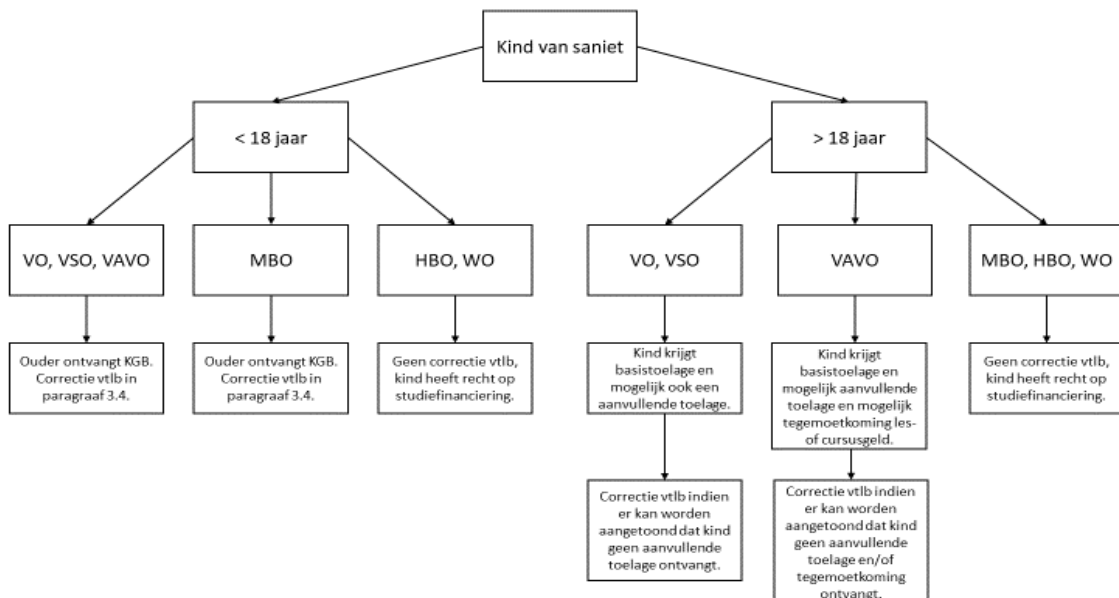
Kind van saniet

< 18 jaar

> 18 jaar

VO, VSO, VAVO

MBO

HBO, WO

VO, VSO

VAVO

MBO, HBO, WO

Ouder ontvangt KGB. Correctie vtlb in paragraaf 3.4.

Ouder ontvangt KGB. Correctie vtlb in paragraaf 3.4.

Geen correctie vtlb, kind heeft recht op studiefinanciering.

Kind krijgt basistoelage en mogelijk ook een aanvullende toelage.

Correctie vtlb indien er kan worden aangetoond dat kind geen aanvullende toelage ontvangt.

Kind krijgt basistoelage en mogelijk aanvullende toelage en mogelijk tegemoetkoming les- of cursusgeld.

Correctie vtlb indien er kan worden aangetoond dat kind geen aanvullende toelage en/of tegemoetkoming ontvangt.

Geen correctie vtlb, kind heeft recht op studiefinanciering.